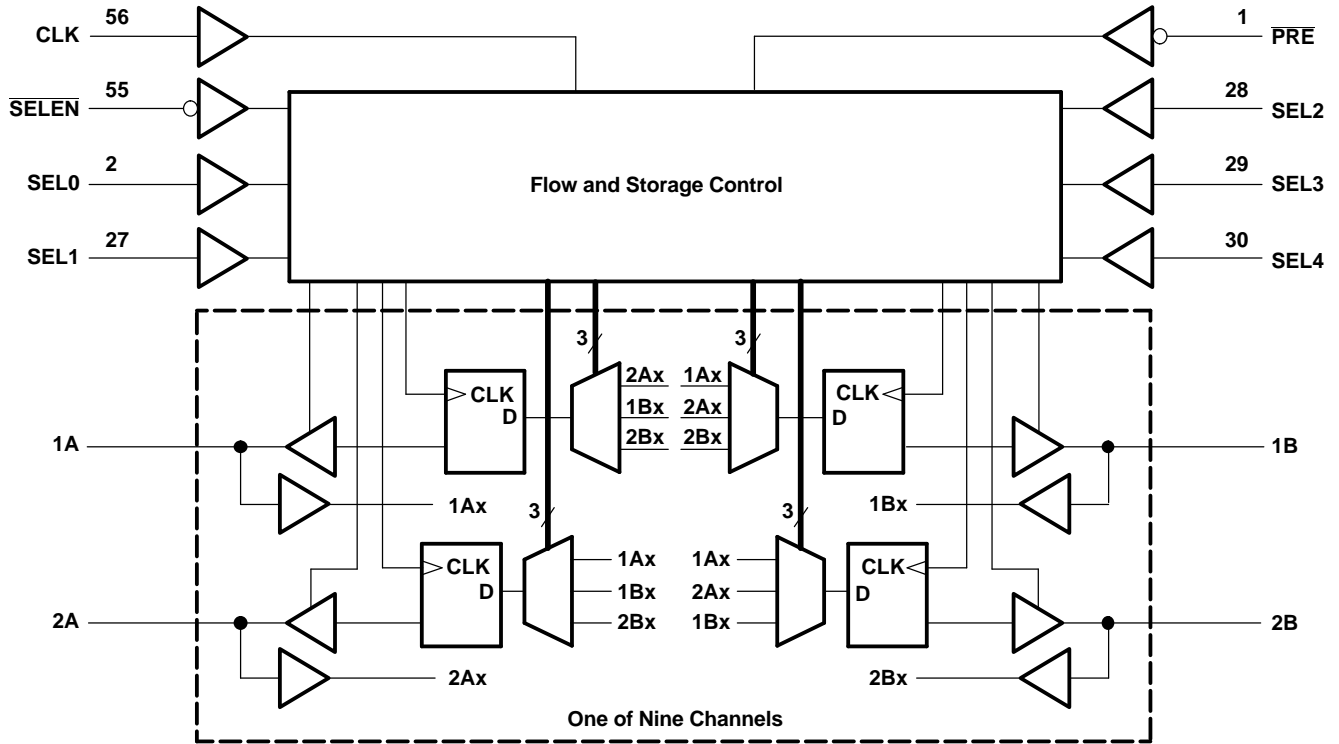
CLK 56
$\overline{SELEN}$ 55
SEL0 2
SEL1 27
1 $\overline{PRE}$
28 SEL2
29 SEL3
30 SEL4

Flow and Storage Control

3
3
CLK
D
2Ax
1Bx
2Bx
1Ax
2Ax
2Bx
CLK
D
1A
1B
1Ax
1Bx
3
3
CLK
D
1Ax
1Bx
2Bx
1Ax
2Ax
1Bx
CLK
D
2A
2B
2Ax
2Bx

One of Nine Channels